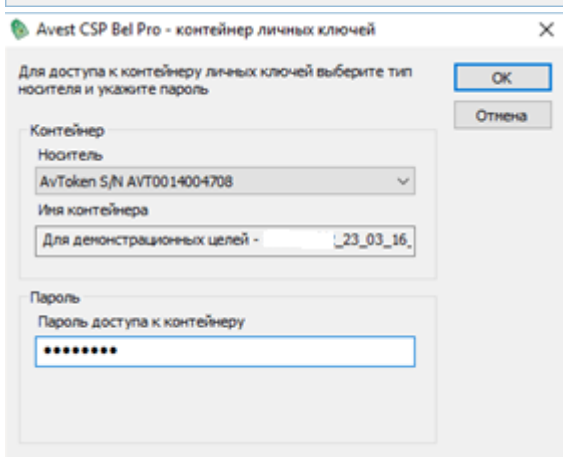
Avest CSP Bel Pro - контейнер личных ключей
×

Для доступа к контейнеру личных ключей выберите тип носителя и укажите пароль

OK

Отмена

Контейнер

Носитель

AvToken S/N AVT0014004708

Имя контейнера

Для демонстрационных целей - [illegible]_23_03_16_

Пароль

Пароль доступа к контейнеру

•••••••••